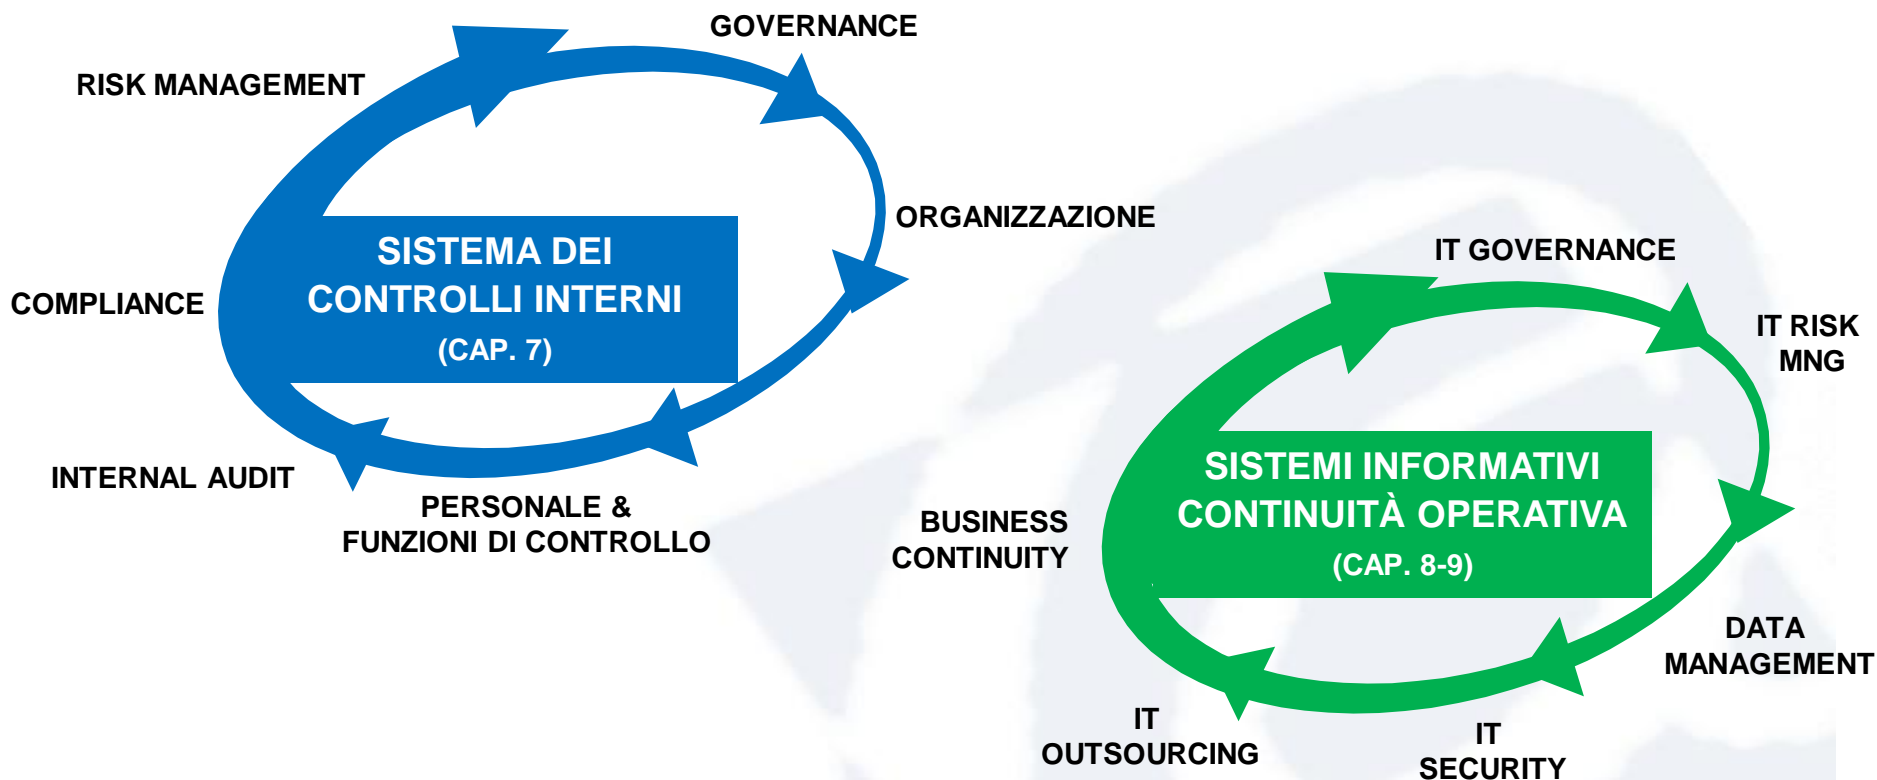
GOVERNANCE

RISK MANAGEMENT

ORGANIZZAZIONE

SISTEMA DEI CONTROLLI INTERNI
(CAP. 7)

COMPLIANCE

INTERNAL AUDIT

PERSONALE & FUNZIONI DI CONTROLLO

IT GOVERNANCE

IT RISK MNG

SISTEMI INFORMATIVI CONTINUITÀ OPERATIVA
(CAP. 8-9)

BUSINESS CONTINUITY

DATA MANAGEMENT

IT OUTSOURCING

IT SECURITY